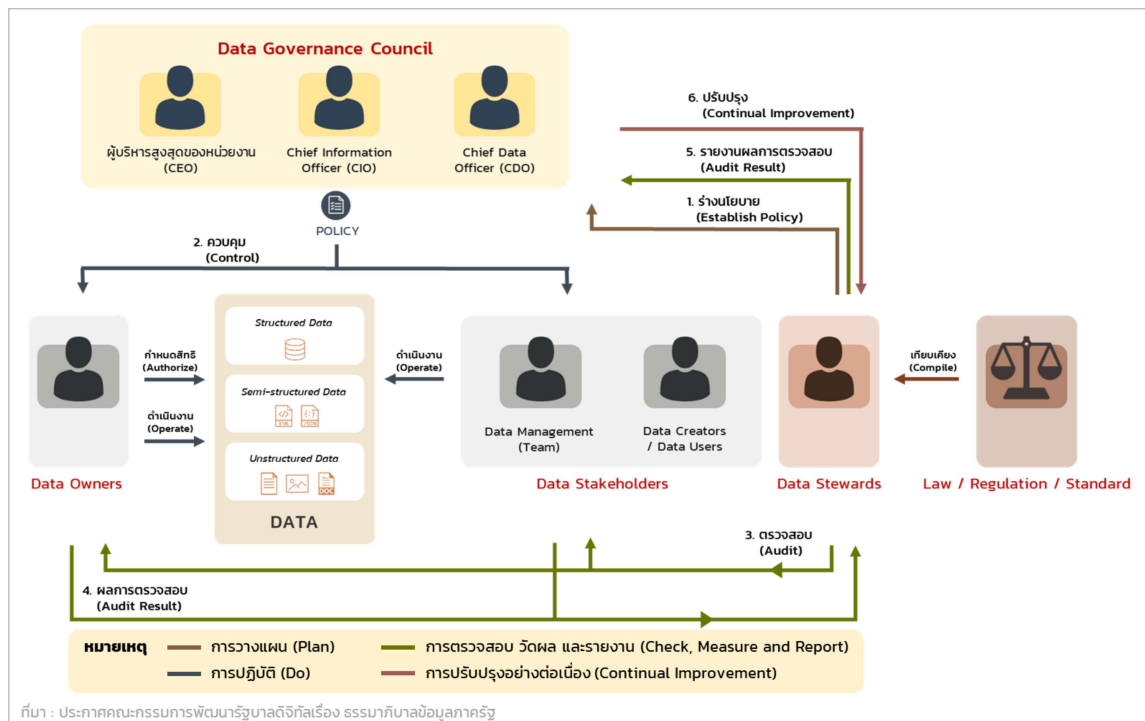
Data Governance Council

ผู้บริหารสูงสุดของหน่วยงาน (CEO)

Chief Information Officer (CIO)

Chief Data Officer (CDO)

POLICY

6. ปรับปรุง (Continual Improvement)

5. รายงานผลการตรวจสอบ (Audit Result)

1. ร่างนโยบาย (Establish Policy)

2. ควบคุม (Control)

กำหนดสิทธิ (Authorize)

ดำเนินงาน (Operate)

Structured Data

Semi-structured Data

XML JSON

Unstructured Data

DOC

DATA

ดำเนินงาน (Operate)

Data Management (Team)

Data Creators / Data Users

เทียบเคียง (Compile)

Data Owners

Data Stakeholders

Data Stewards

Law / Regulation / Standard

3. ตรวจสอบ (Audit)

4. ผลการตรวจสอบ (Audit Result)

หมายเหตุ
การวางแผน (Plan)
การปฏิบัติ (Do)
การตรวจสอบ วัดผล และรายงาน (Check, Measure and Report)
การปรับปรุงอย่างต่อเนื่อง (Continual Improvement)

ที่มา : ประกาศคณะกรรมการพัฒนารัฐบาลดิจิทัลเรื่อง ธรรมาภิบาลข้อมูลภาครัฐ